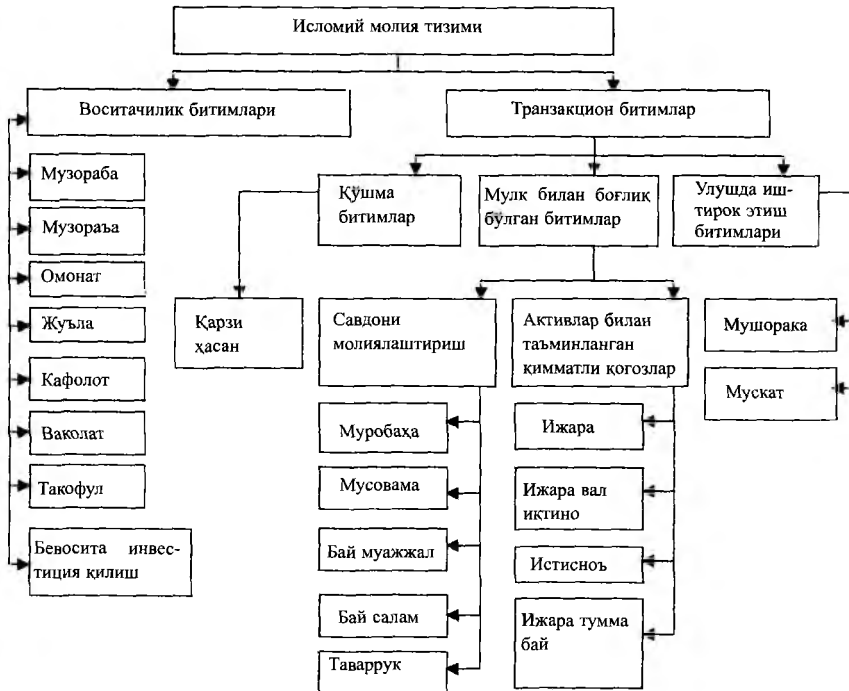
Исломий молия тизими

Воситачилик битимлари

Музораба

Музораъа

Омонат

Жуъла

Кафолот

Ваколат

Такофул

Бевосита инвестиция қилиш

Транзакцион битимлар

Қўшма битимлар

Қарзи ҳасан

Мулк билан боғлиқ бўлган битимлар

Савдони молиялаштириш

Муробаҳа

Мусовама

Бай муажжал

Бай салам

Таваррук

Активлар билан таъминланган қимматли қоғозлар

Ижара

Ижара вал иқтино

Истисноъ

Ижара тумма бай

Улушда иштирок этиш битимлари

Мушорака

Мускат